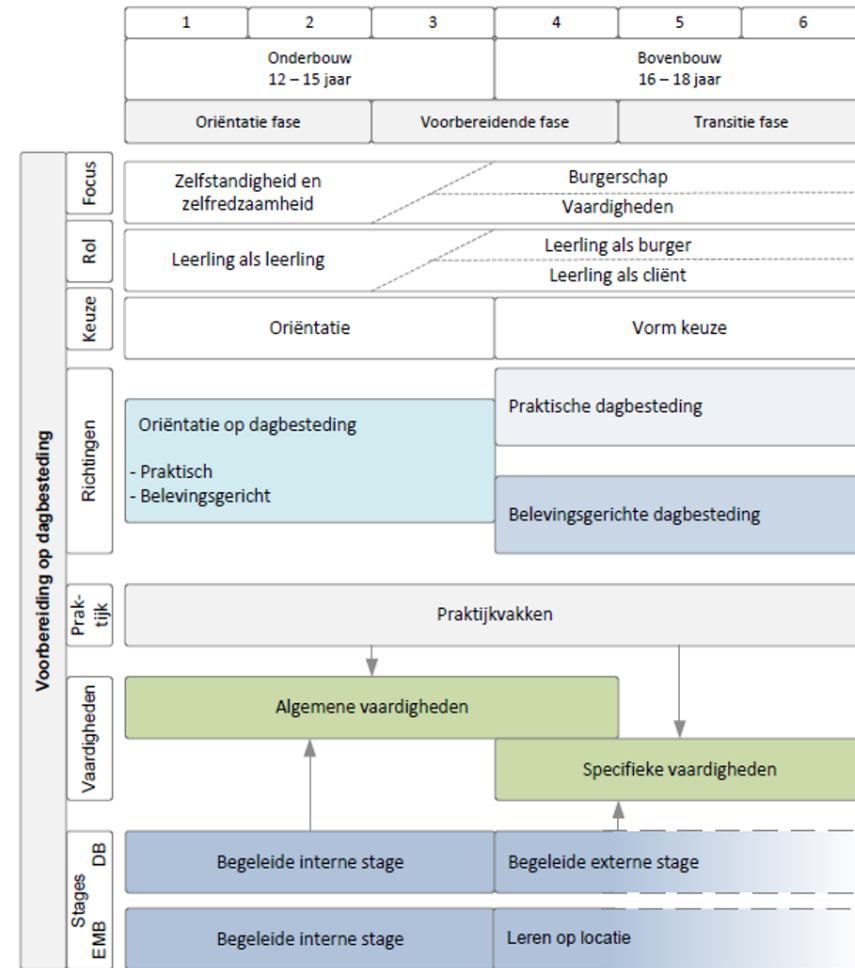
1 2 3 4 5 6

Onderbouw
12 – 15 jaar

Bovenbouw
16 – 18 jaar

Oriëntatie fase
Voorbereidende fase
Transitie fase

Voorbereiding op dagbesteding

Focus
Zelfstandigheid en zelfredzaamheid
Burgerschap
Vaardigheden

Rol
Leerling als leerling
Leerling als burger
Leerling als cliënt

Keuze
Oriëntatie
Vorm keuze

Richtingen
Oriëntatie op dagbesteding

- Praktisch
- Belevingsgericht

Praktische dagbesteding
Belevingsgerichte dagbesteding

Praktijk
Praktijkvakken

Vaardigheden
Algemene vaardigheden
Specifieke vaardigheden

Stages
DB
Begeleide interne stage
Begeleide externe stage

EMB
Begeleide interne stage
Leren op locatie